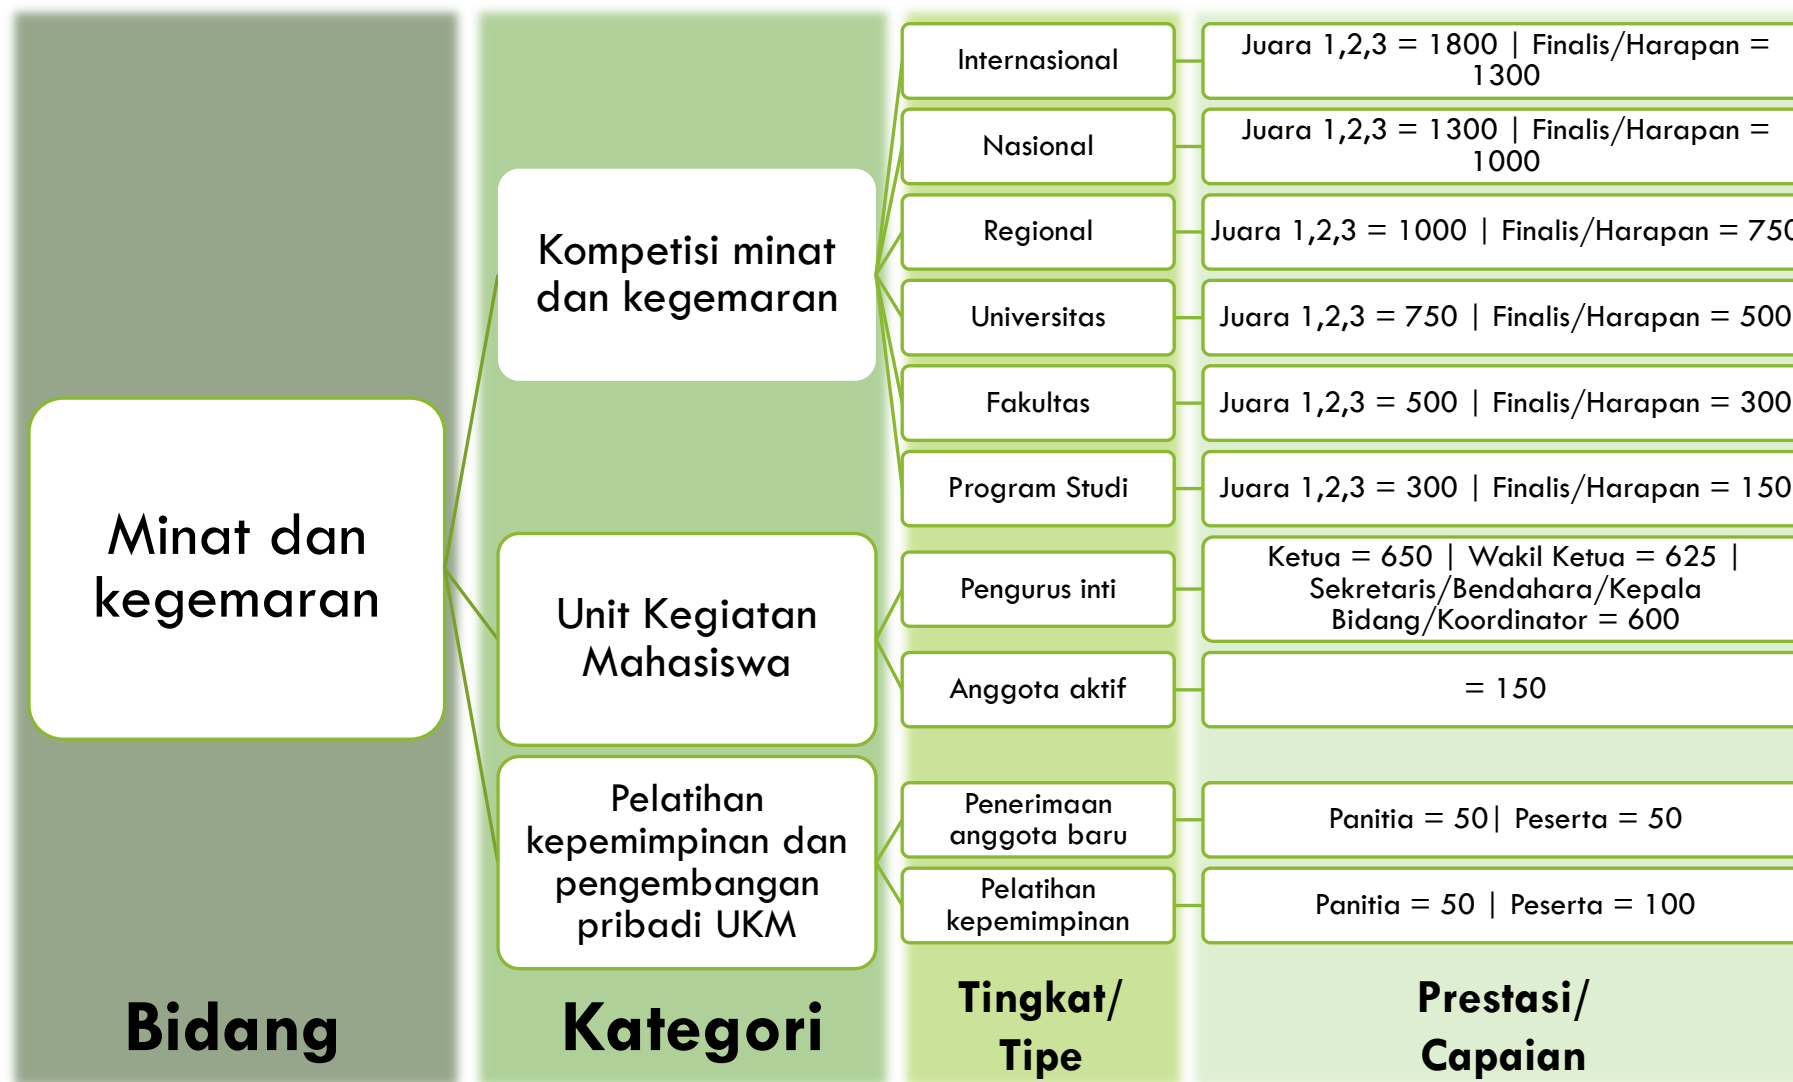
Minat dan kegemaran

Kompetisi minat dan kegemaran

Internasional
Juara 1,2,3 = 1800 | Finalis/Harapan = 1300

Nasional
Juara 1,2,3 = 1300 | Finalis/Harapan = 1000

Regional
Juara 1,2,3 = 1000 | Finalis/Harapan = 75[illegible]

Universitas
Juara 1,2,3 = 750 | Finalis/Harapan = 500

Fakultas
Juara 1,2,3 = 500 | Finalis/Harapan = 300

Program Studi
Juara 1,2,3 = 300 | Finalis/Harapan = 150

Unit Kegiatan Mahasiswa

Pengurus inti
Ketua = 650 | Wakil Ketua = 625 | Sekretaris/Bendahara/Kepala Bidang/Koordinator = 600

Anggota aktif
= 150

Pelatihan kepemimpinan dan pengembangan pribadi UKM

Penerimaan anggota baru
Panitia = 50| Peserta = 50

Pelatihan kepemimpinan
Panitia = 50 | Peserta = 100

Bidang

Kategori

Tingkat/ Tipe

Prestasi/ Capaian